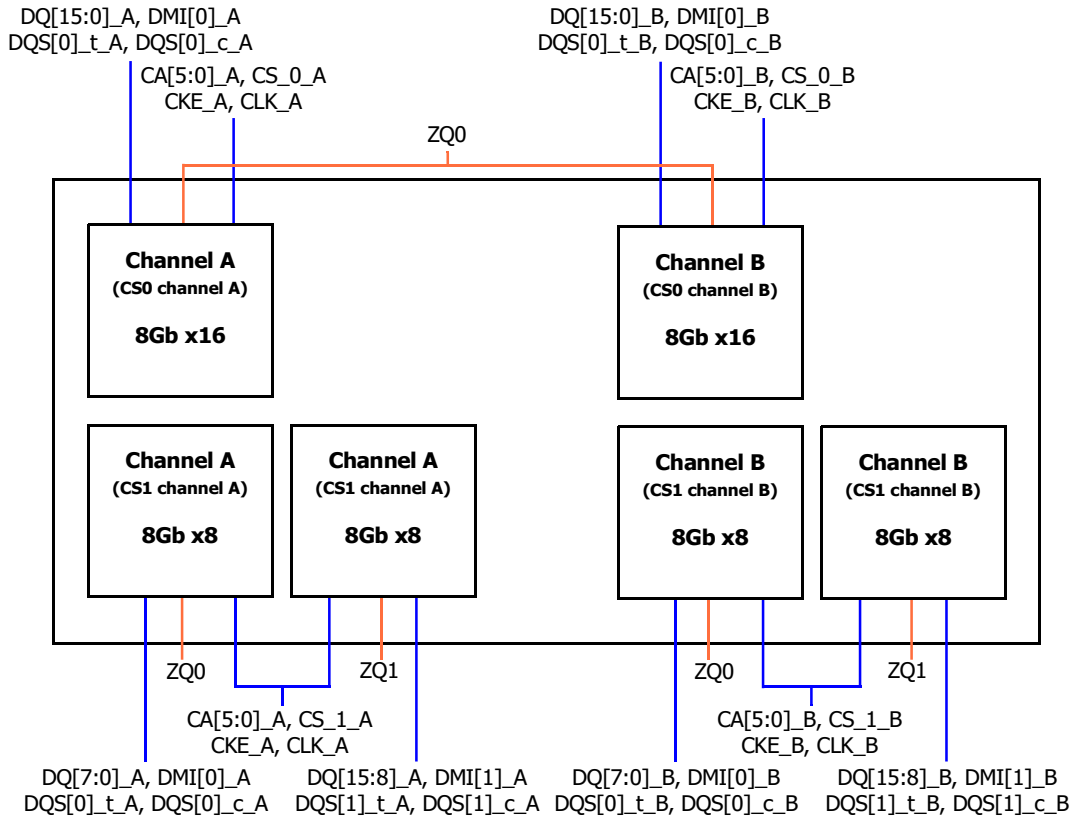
DQ[15:0]_A, DMI[0]_A
DQS[0]_t_A, DQS[0]_c_A

CA[5:0]_A, CS_0_A
CKE_A, CLK_A

DQ[15:0]_B, DMI[0]_B
DQS[0]_t_B, DQS[0]_c_B

CA[5:0]_B, CS_0_B
CKE_B, CLK_B

ZQ0

Channel A
(CS0 channel A)
8Gb x16

Channel B
(CS0 channel B)
8Gb x16

Channel A
(CS1 channel A)
8Gb x8

Channel A
(CS1 channel A)
8Gb x8

Channel B
(CS1 channel B)
8Gb x8

Channel B
(CS1 channel B)
8Gb x8

ZQ0

ZQ1

ZQ0

ZQ1

CA[5:0]_A, CS_1_A
CKE_A, CLK_A

CA[5:0]_B, CS_1_B
CKE_B, CLK_B

DQ[7:0]_A, DMI[0]_A
DQS[0]_t_A, DQS[0]_c_A

DQ[15:8]_A, DMI[1]_A
DQS[1]_t_A, DQS[1]_c_A

DQ[7:0]_B, DMI[0]_B
DQS[0]_t_B, DQS[0]_c_B

DQ[15:8]_B, DMI[1]_B
DQS[1]_t_B, DQS[1]_c_B